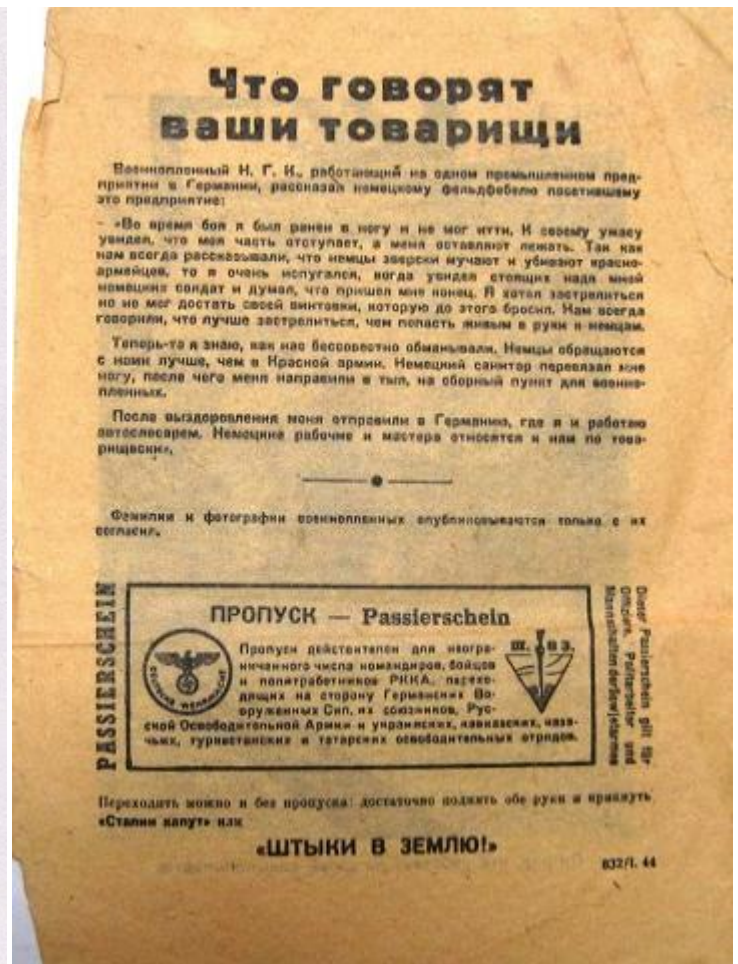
Что говорят ваши товарищи

Военнопленный Н. Г. К., работающий на одном промышленном предприятии в Германии, рассказал немецкому фельдфебелю посетившему это предприятие:

— «Во время боя я был ранен в ногу и не мог итти. К своему ужасу увидел, что моя часть отступает, а меня оставляют лежать. Так как нам всегда рассказывали, что немцы зверски мучают и убивают красноармейцев, то я очень испугался, когда увидел стоящих надо мной немецких солдат и думал, что пришел мой конец. Я хотел застрелиться но не мог достать своей винтовки, которую до этого бросил. Нам всегда говорили, что лучше застрелиться, чем попасть живым в руки к немцам.

Теперь-то я знаю, как нас бессовестно обманывали. Немцы обращаются с нами лучше, чем в Красной армии. Немецкий санитар перевязал мне ногу, после чего меня направили в тыл, на сборный пункт для военнопленных.

После выздоровления меня отправили в Германию, где я и работаю автослесарем. Немецкие рабочие и мастера относятся к нам по товарищески».

Фамилии и фотографии военнопленных опубликовываются только с их согласия.

PASSIERSCHEIN

ПРОПУСК — Passierschein

Пропуск действителен для неограниченного числа командиров, бойцов и политработников РККА, переходящих на сторону Германских Вооруженных Сил, их союзников, Русской Освободительной Армии и украинских, кавказских, казачьих, туркестанских и татарских освободительных отрядов.

Dieser Passierschein gilt für Offiziere, Politarbeiter und Mannschaften der Sowjetarmee

Переходить можно и без пропуска: достаточно поднять обе руки и крикнуть «Сталин капут» или

«ШТЫКИ В ЗЕМЛЮ!»

832/I. 44